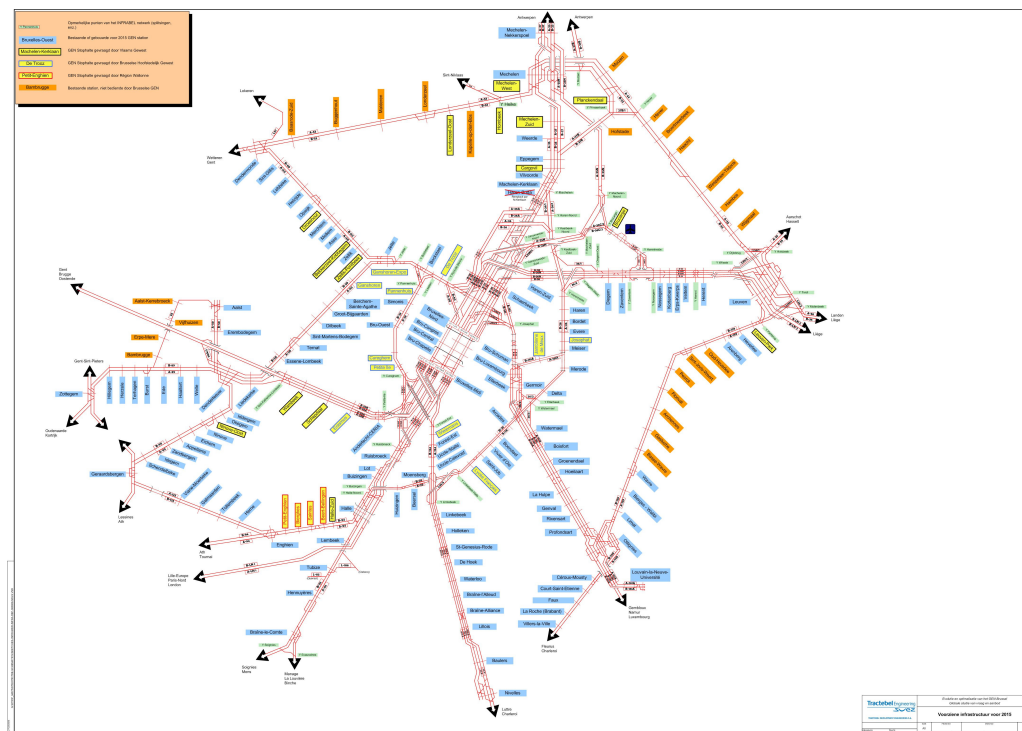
Opstelsporen van het INFRABEL netwerk (spoorlijnen, enz.)

Bruxelles-Ouest — Bestaande of gebouwde voor 2015 GEN station

Mechelen-Kerkhoek — GEN Stopplaats gevraagd door Vlaams Gewest

Ter Trixie — GEN Stopplaats gevraagd door Brussels Hoofdstedelijk Gewest

Petit-Enghien — GEN Stopplaats gevraagd door Région Wallonne

Bierbrugge — Bestaande station, niet bediende door Brussels GEN

Antwerpen

Antwerpen

Mechelen-Nekkerspoel

Sint-Niklaas

Mechelen

Mechelen-Wesc

Leuven

Mechelen-Zuid

Planckendael

Hofstade

Weerde

Eppegem

Vilvoorde

Mechelen-Kerkhoek

Wetteren Gent

Aarschot Hasselt

Gent Brugge Oostende

Aalst-Kerrebroek

Aalst

Vijfhoek

Erembodegem

Ede-Mere

Bierbrugge

Berchem-Sainte-Agathe

Groot-Bijgaarden

Dilbeek

Sint-Martens-Bodegem

Ternat

Essene-Lombeek

Simonis

Bockstael

Bruxelles-Nord

Schaerbeek

Haren

Bordet

Evere

Meiser

Merode

Delta

Germoir

Leuven

Landen Liège

Liège

Gent-Sint-Pieters

Zottegem

Oudenaarde Kortrijk

Geraardsbergen

Ruisbroek

Lot

Buizingen

Moensberg

Watermael

Boitsfort

Groenendaal

Hoeilaart

La Hulpe

Genval

Rixensart

Profondsart

Linkebeek

Holleken

St-Genesius-Rode

De Hoek

Waterloo

Braine-l'Alleud

Braine-Alliance

Lillois

Nivelles

Lessines Ath

Ath Tournai

Lille-Europe Paris-Nord London

Enghien

Tubize

Henneyères

Braine-le-Comte

Soignies Mons

Manage La Louvière Binche

Halle

Lembeek

Ottignies

Court-Saint-Etienne

Faux

La Roche (Brabant)

Villers-la-Ville

Céroux-Mousty

Louvain-la-Neuve-Université

Gembloux Namur Luxembourg

Fleurus Charleroi

Luttre Charleroi

Tractebel Engineering SUEZ

Voorziene infrastructuur voor 2015